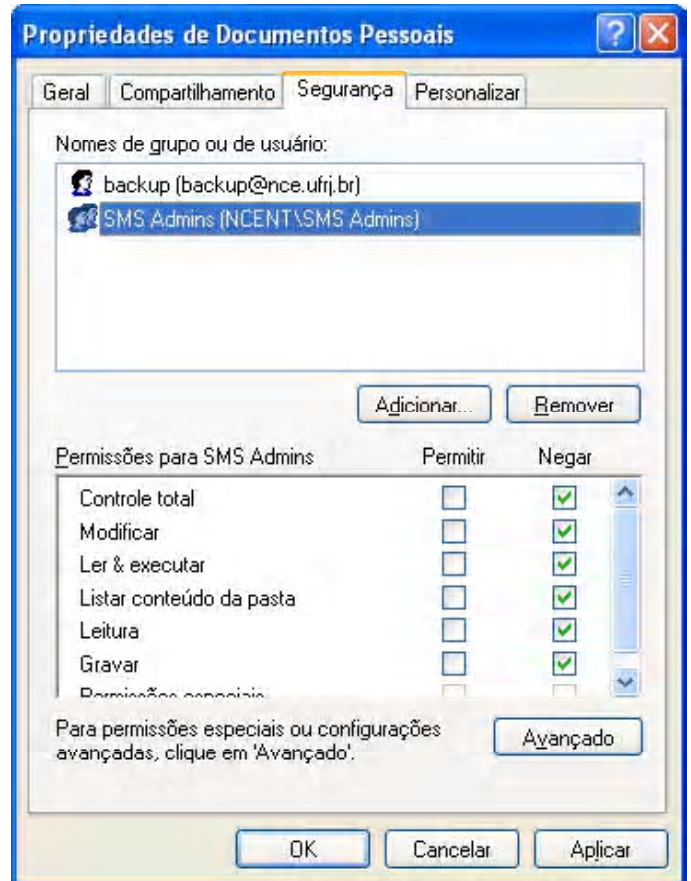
Propriedades de Documentos Pessoais

Geral | Compartilhamento | Segurança | Personalizar

Nomes de grupo ou de usuário:

backup (backup@nce.ufrj.br)
SMS Admins (NCENT\SMS Admins)

Adicionar... Remover

| Permissões para SMS Admins | Permitir | Negar |
|---|---|---|
| Controle total | ☐ | ☑ |
| Modificar | ☐ | ☑ |
| Ler & executar | ☐ | ☑ |
| Listar conteúdo da pasta | ☐ | ☑ |
| Leitura | ☐ | ☑ |
| Gravar | ☐ | ☑ |
| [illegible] | | |

Para permissões especiais ou configurações avançadas, clique em 'Avançado'.

Avançado

OK Cancelar Aplicar